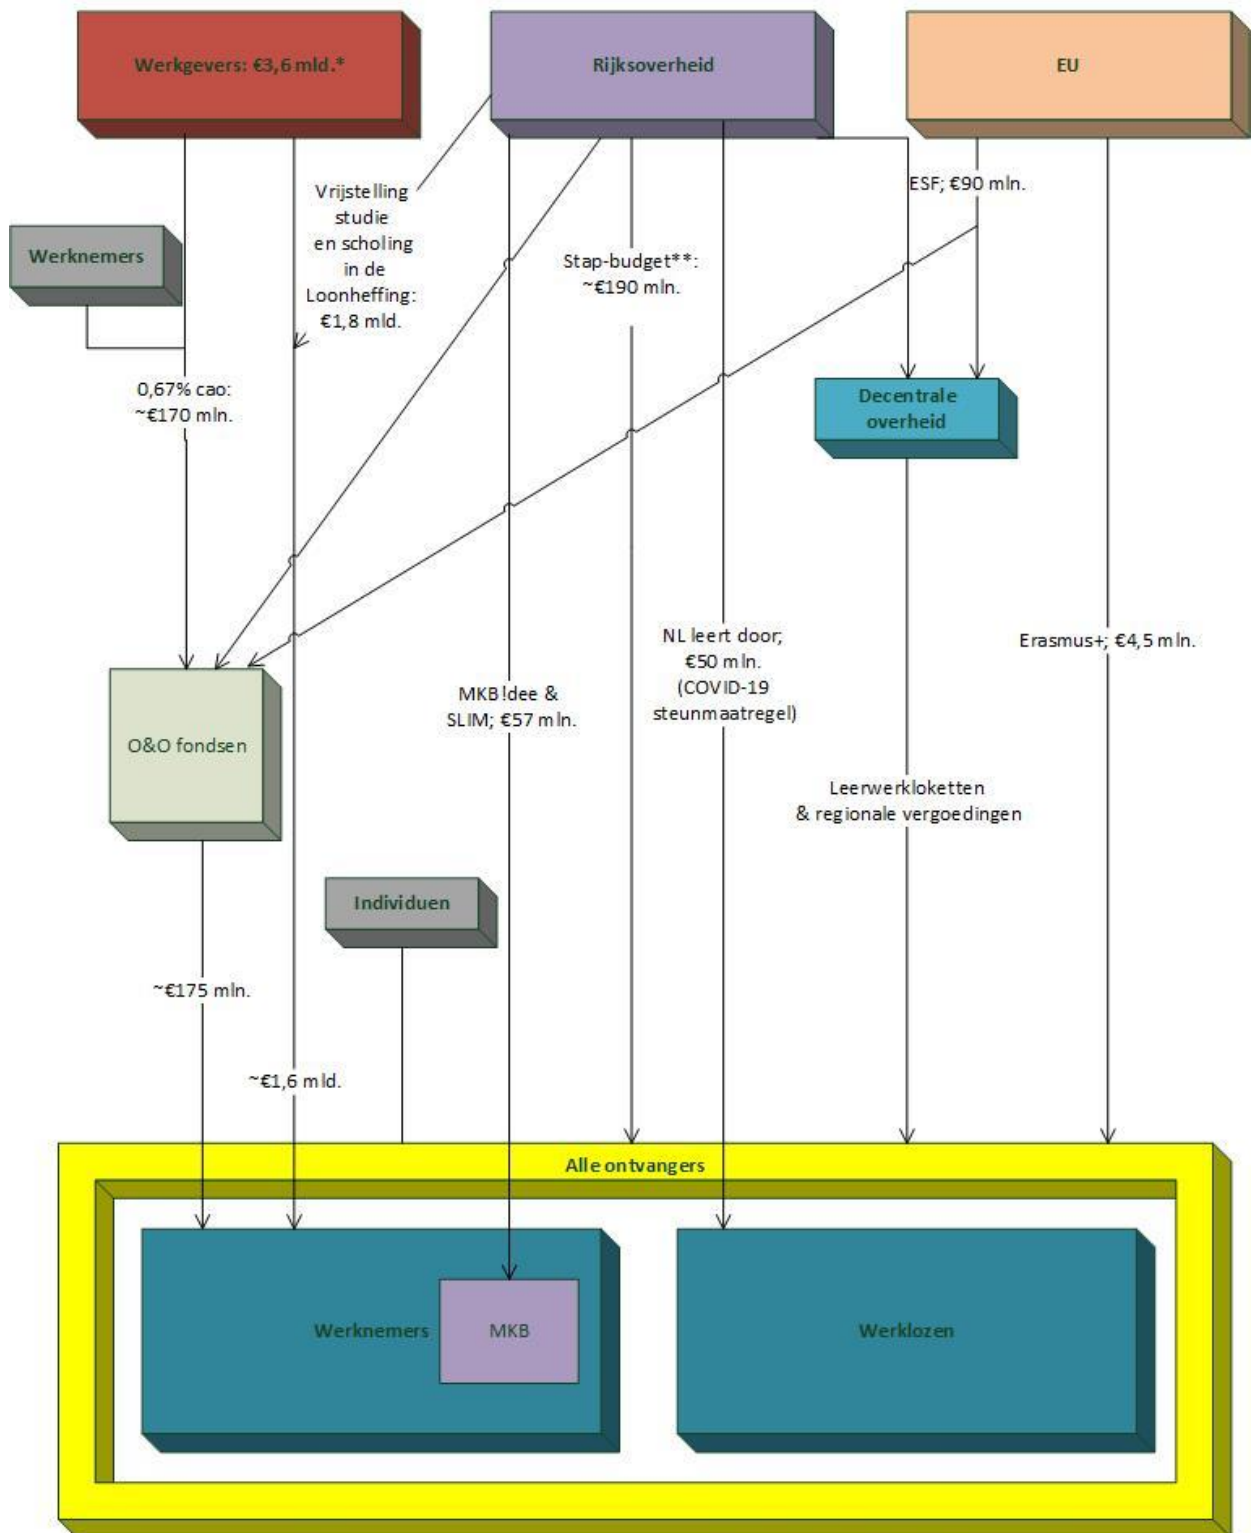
Werkgevers: €3,6 mld.*

Rijksoverheid

EU

Vrijstelling studie en scholing in de Loonheffing: €1,8 mld.

Werknemers

Stap-budget**: ~€190 mln.

ESF; €90 mln.

0,67% cao: ~€170 mln.

Decentrale overheid

NL leert door; €50 mln. (COVID-19 steunmaatregel)

Erasmus+; €4,5 mln.

MKB!dee & SLIM; €57 mln.

O&O fondsen

Leerwerkloketten & regionale vergoedingen

Individuen

~€175 mln.

~€1,6 mld.

Alle ontvangers

Werknemers

MKB

Werklozen